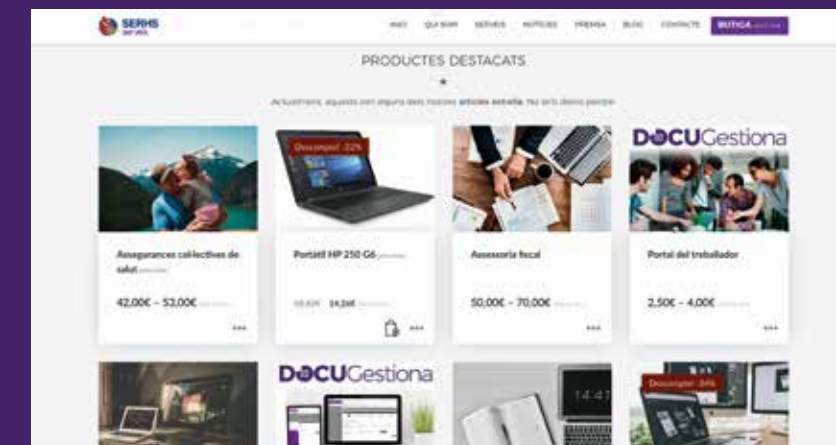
SERHS SERVEIS

INICI QUI SOM SERVEIS NOTÍCIES PREMSA BLOG CONTACTE BOTIGA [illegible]

PRODUCTES DESTACATS

Actualment, aquests són alguns dels nostres articles estrella. No te'ls deixis perdre

Assegurances col·lectives de salut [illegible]

42,00€ – 53,00€ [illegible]

Descompte! -22%

Portàtil HP 250 G6 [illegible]

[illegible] 14,24€ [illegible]

Assessoria fiscal

50,00€ – 70,00€ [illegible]

DOCUGestiona

Portal del treballador

2,50€ – 4,00€ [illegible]

DOCUGestiona

Descompte! -24%